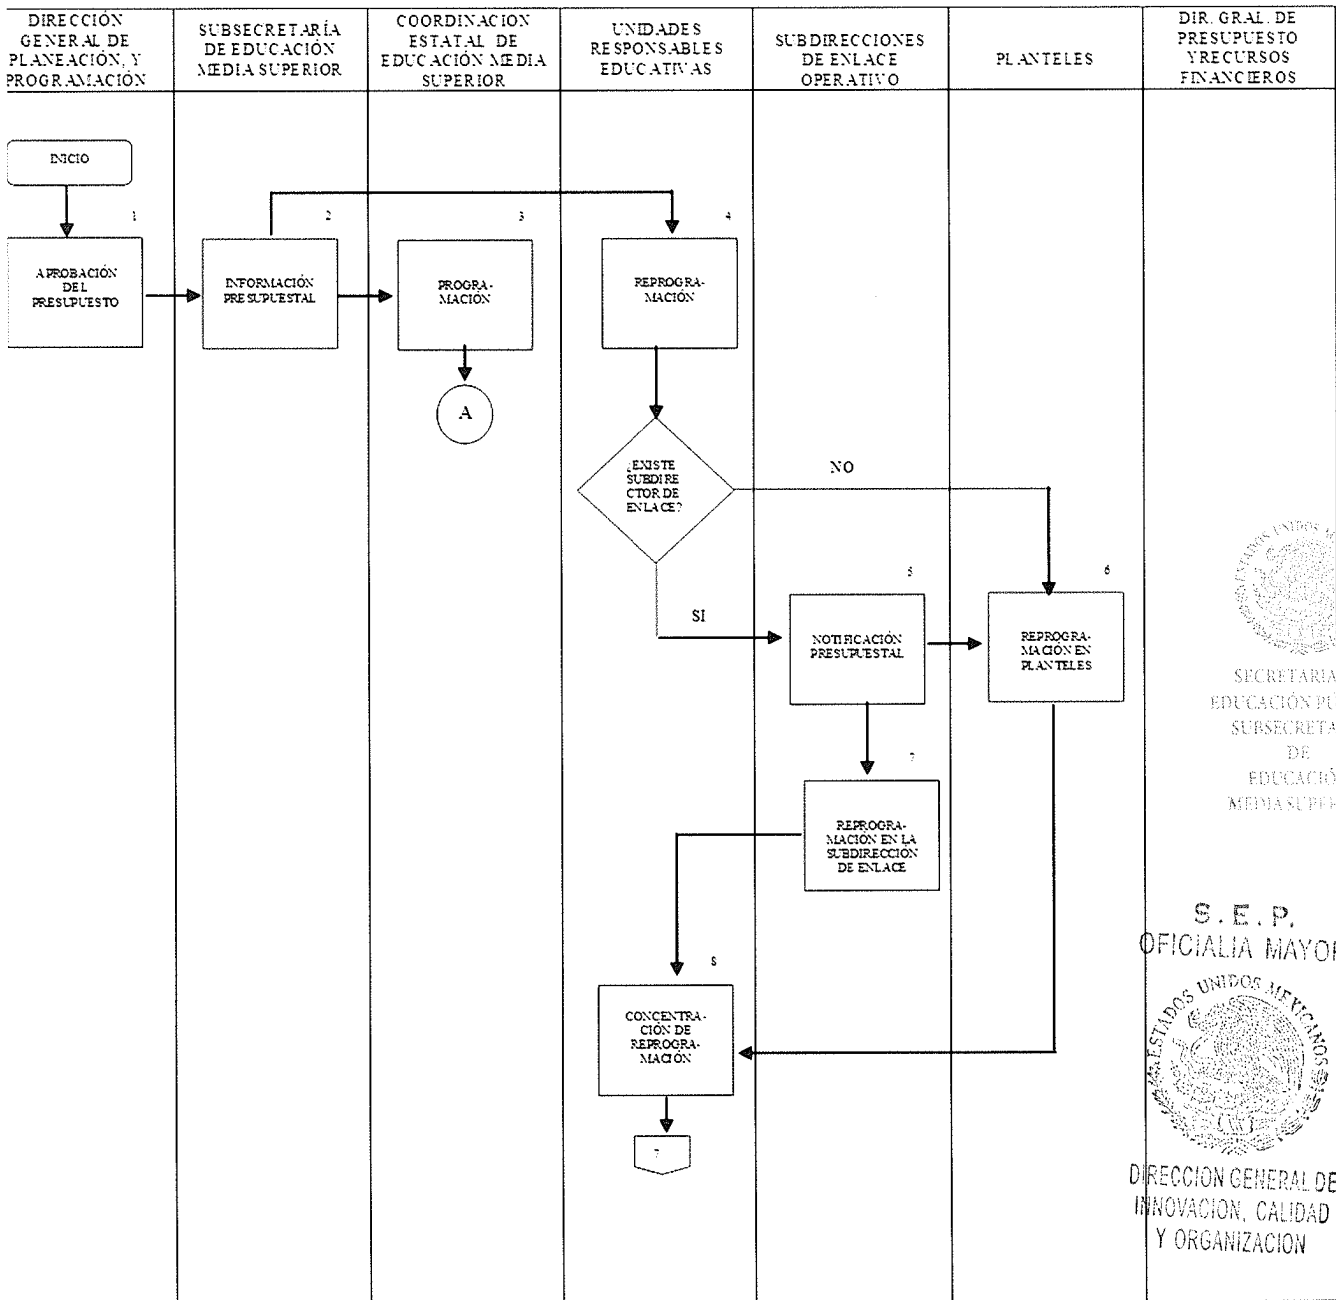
DIRECCIÓN GENERAL DE PLANEACIÓN, Y PROGRAMACIÓN

SUBSECRETARÍA DE EDUCACIÓN MEDIA SUPERIOR

COORDINACION ESTATAL DE EDUCACIÓN MEDIA SUPERIOR

UNIDADES RESPONSABLES EDUCATIVAS

SUBDIRECCIONES DE ENLACE OPERATIVO

PLANTELES

DIR. GRAL. DE PRESUPUESTO Y RECURSOS FINANCIEROS

INICIO

1

APROBACIÓN DEL PRESUPUESTO

2

INFORMACIÓN PRESUPUESTAL

3

PROGRA-MACION

A

4

REPROGRA-MACIÓN

¿EXISTE SUBDIRECTOR DE ENLACE?

NO

SI

5

NOTIFICACIÓN PRESUPUESTAL

6

REPROGRA-MACIÓN EN PLANTELES

7

REPROGRA-MACION EN LA SUBDIRECCION DE ENLACE

8

CONCENTRA-CIÓN DE REPROGRA-MACIÓN

7

SECRETARIA EDUCACIÓN PÚ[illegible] SUBSECRETA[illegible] DE EDUCACIÓ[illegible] MEDIA SUPE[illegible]

S. E. P.
OFICIALIA MAYOR
ESTADOS UNIDOS MEXICANOS
DIRECCION GENERAL DE INNOVACION, CALIDAD Y ORGANIZACION